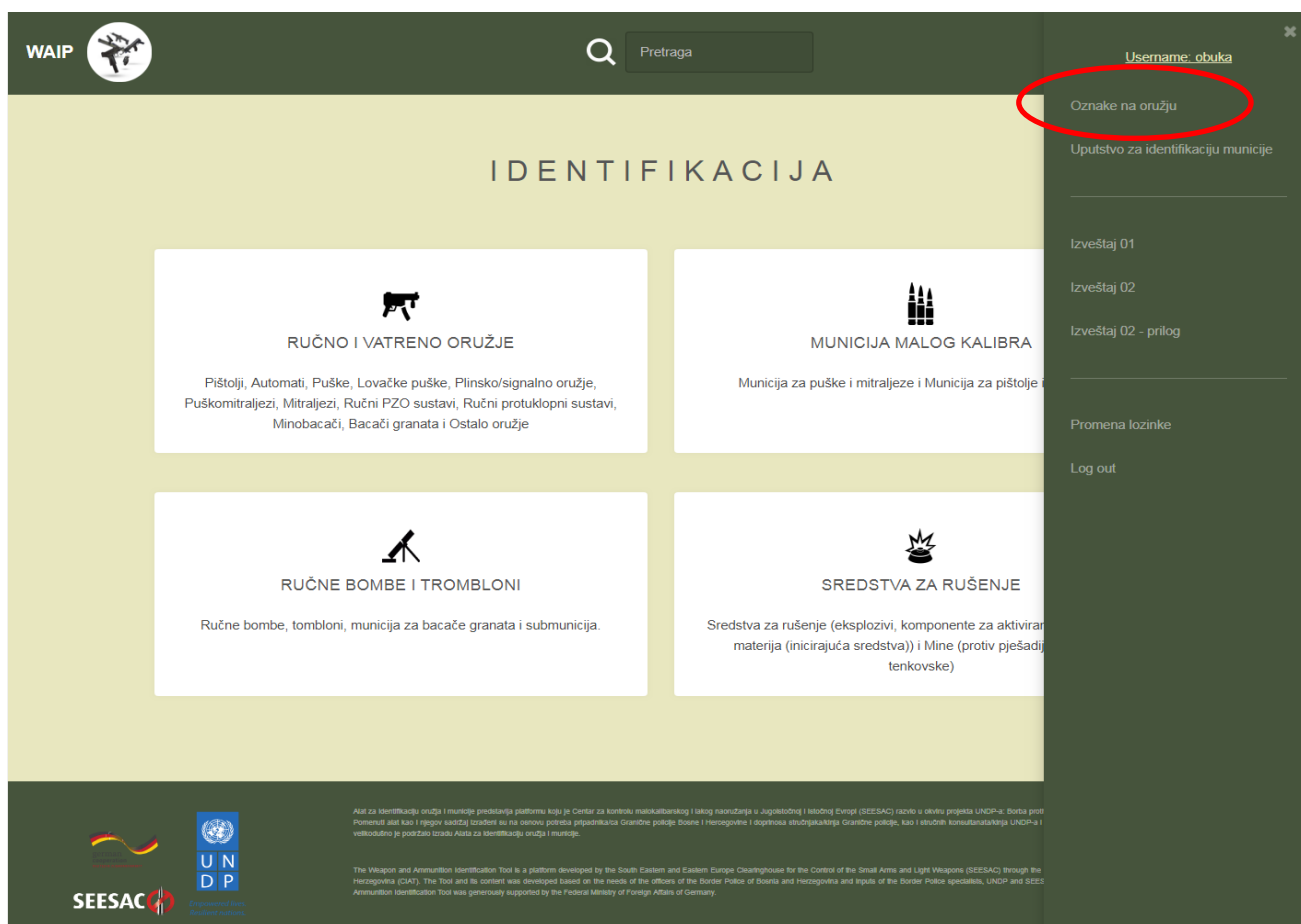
WAIP

Pretraga

IDENTIFIKACIJA

RUČNO I VATRENO ORUŽJE

Pištolji, Automati, Puške, Lovačke puške, Plinsko/signalno oružje, Puškomitraljezi, Mitraljezi, Ručni PZO sustavi, Ručni protuklopni sustavi, Minobacači, Bacači granata i Ostalo oružje

MUNICIJA MALOG KALIBRA

Municija za puške i mitraljeze i Municija za pištolje i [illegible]

RUČNE BOMBE I TROMBLONI

Ručne bombe, tombloni, municija za bacače granata i submunicija.

SREDSTVA ZA RUŠENJE

Sredstva za rušenje (eksplozivi, komponente za aktiviran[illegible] materija (inicirajuća sredstva)) i Mine (protiv pješadij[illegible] tenkovske)

Alat za identifikaciju oružja i municije predstavlja platformu koju je Centar za kontrolu malokalibarskog i lakog naoružanja u Jugoistočnoj i Istočnoj Evropi (SEESAC) razvio u okviru projekta UNDP-a: Borba proti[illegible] Pomenuti alat kao i njegov sadržaj izrađeni su na osnovu potreba pripadnika/ca Granične policije Bosne i Hercegovine i doprinosa stručnjaka/inja Granične policije, kao i stručnih konsultanata/kinja UNDP-a i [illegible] velikodušno je podržalo izradu Alata za identifikaciju oružja i municije.

The Weapon and Ammunition Identification Tool is a platform developed by the South Eastern and Eastern Europe Clearinghouse for the Control of the Small Arms and Light Weapons (SEESAC) through the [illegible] Herzegovina (CIAT). The Tool and its content was developed based on the needs of the officers of the Border Police of Bosnia and Herzegovina and inputs of the Border Police specialists, UNDP and SEES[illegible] Ammunition Identification Tool was generously supported by the Federal Ministry of Foreign Affairs of Germany.

U N D P

SEESAC

Username: obuka

Oznake na oružju

Uputstvo za identifikaciju municije

Izveštaj 01

Izveštaj 02

Izveštaj 02 - prilog

Promena lozinke

Log out